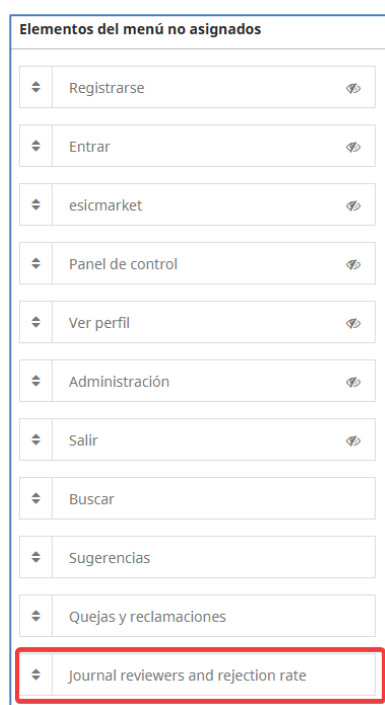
Elementos del menú no asignados

Registrarse

Entrar

esicmarket

Panel de control

Ver perfil

Administración

Salir

Buscar

Sugerencias

Quejas y reclamaciones

Journal reviewers and rejection rate